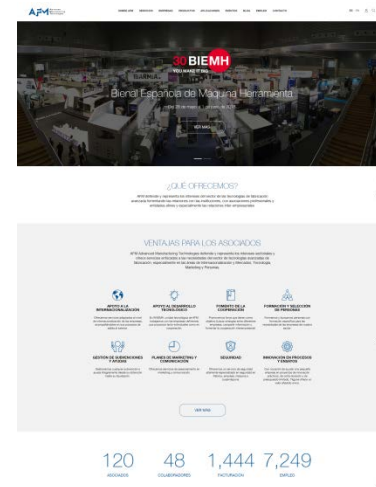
AFM

30 BIEMH
YOU MAKE IT BIG

Bienal Española de Máquina-Herramienta

VER MÁS

¿QUÉ OFRECEMOS?

VENTAJAS PARA LOS ASOCIADOS

APOYO A LA INTERNACIONALIZACIÓN

APOYO AL DESARROLLO TECNOLÓGICO

FOMENTO DE LA COOPERACIÓN

FORMACIÓN Y SELECCIÓN DE PERSONAS

GESTIÓN DE SUBVENCIONES Y AYUDAS

PLANES DE MARKETING Y COMUNICACIÓN

SEGURIDAD

INNOVACIÓN EN PROCESOS Y ENSAYOS

VER MÁS

120
ASOCIADOS

48
COLABORADORES

1,444
FACTURACIÓN

7,249
EMPLEO